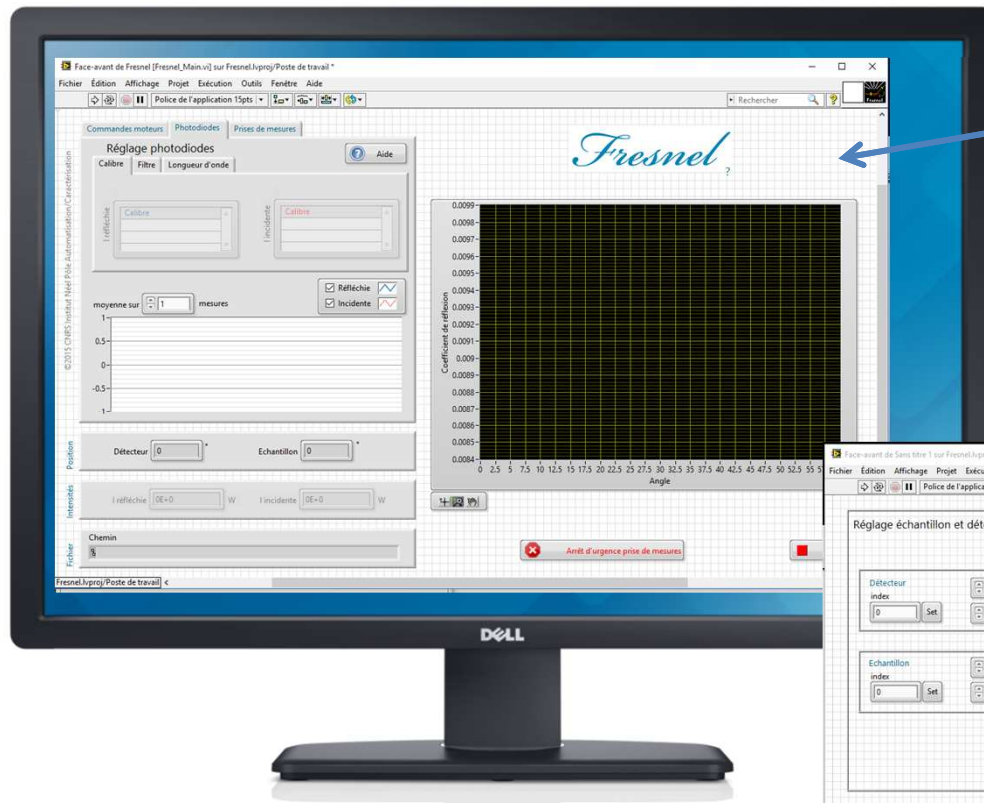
Face-avant de Fresnel [Fresnel_Main.vi] sur Fresnel.lvproj/Poste de travail *

Fichier Édition Affichage Projet Exécution Outils Fenêtre Aide

Police de l'application 15pts

Rechercher

Commandes moteurs Photodiodes Prises de mesures

Réglage photodiodes

Aide

Calibre Filtre Longueur d'onde

I réfléchie Calibre

I incidente Calibre

Fresnel

?

Réfléchie

Incidente

moyenne sur 1 mesures

1
0.5
0
-0.5
-1

©2015 CNRS Institut Néel Pôle Automatisation/Caractérisation

Coefficient de réflexion

0.0099
0.0098
0.0097
0.0096
0.0095
0.0094
0.0093
0.0092
0.0091
0.009
0.0089
0.0088
0.0087
0.0086
0.0085
0.0084

0 2.5 5 7.5 10 12.5 15 17.5 20 22.5 25 27.5 30 32.5 35 37.5 40 42.5 45 47.5 50 52.5 55 5

Angle

Position

Détecteur 0 °

Echantillon 0 °

Intensités

I réfléchie 0E+0 W

I incidente 0E+0 W

Fichier

Chemin

Arrêt d'urgence prise de mesures

Fresnel.lvproj/Poste de travail <

Face-avant de Sans titre 1 sur Fresnel.lvp

Fichier Édition Affichage Projet Exécu

Police de l'applica

Réglage échantillon et déte

Détecteur
index
0 Set

Echantillon
index
0 Set

DELL